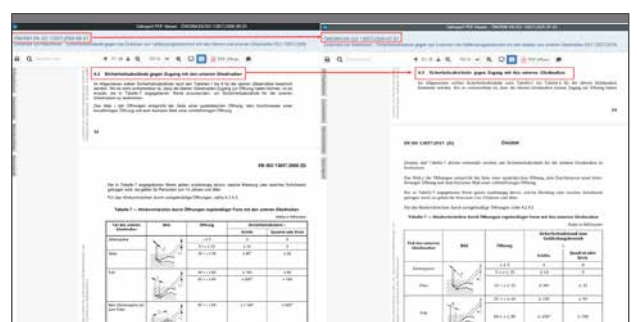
Safeguard PDF Viewer - DIN EN ISO 13857:2008-06 (D)

Safeguard PDF Viewer - DIN EN ISO 13857:2020-01 (D)

Überblick EN ISO 13857:2008-06 (D)

Überblick EN ISO 13857:2020-01 (D)

4.3 Sicherheitsabstände gegen Zugang mit den unteren Gliedmaßen

4.3 Sicherheitsabstände gegen Zugang mit den unteren Gliedmaßen

EN ISO 13857:2008 (D)

EN ISO 13857:2019 (D)

Tabelle 7 — Sicherheitsabstände durch Öffnungen regelmäßiger Form mit den unteren Gliedmaßen

Tabelle 7 — Sicherheitsabstände durch Öffnungen regelmäßiger Form mit den unteren Gliedmaßen

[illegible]